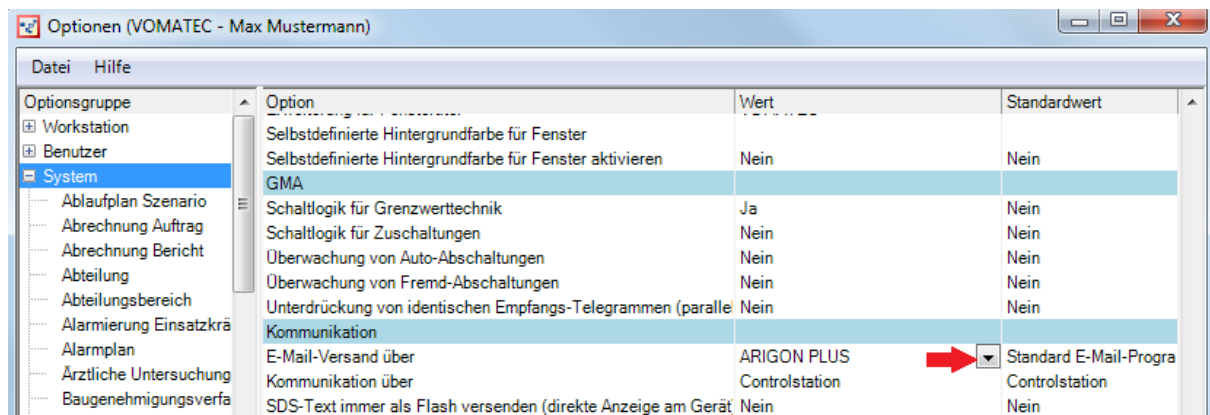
Optionen (VOMATEC - Max Mustermann)

Datei Hilfe

Optionsgruppe
Workstation
Benutzer
System
Ablaufplan Szenario
Abrechnung Auftrag
Abrechnung Bericht
Abteilung
Abteilungsbereich
Alarmierung Einsatzkrä
Alarmplan
Ärztliche Untersuchung
Baugenehmigungsverfa

| Option | Wert | Standardwert |
|---|---|---|
| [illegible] | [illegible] | |
| Selbstdefinierte Hintergrundfarbe für Fenster | | |
| Selbstdefinierte Hintergrundfarbe für Fenster aktivieren | Nein | Nein |
| GMA | | |
| Schaltlogik für Grenzwerttechnik | Ja | Nein |
| Schaltlogik für Zuschaltungen | Nein | Nein |
| Überwachung von Auto-Abschaltungen | Nein | Nein |
| Überwachung von Fremd-Abschaltungen | Nein | Nein |
| Unterdrückung von identischen Empfangs-Telegrammen (paralle | Nein | Nein |
| Kommunikation | | |
| E-Mail-Versand über | ARIGON PLUS | Standard E-Mail-Progra |
| Kommunikation über | Controlstation | Controlstation |
| SDS-Text immer als Flash versenden (direkte Anzeige am Gerät | Nein | Nein |